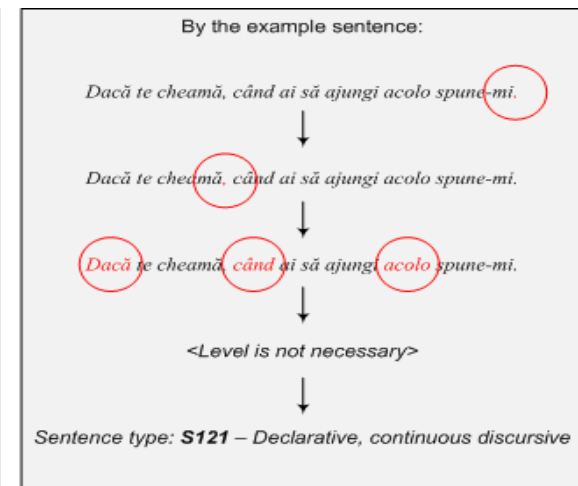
By the example sentence:

Dacă te cheamă, când ai să ajungi acolo spune-mi.

Dacă te cheamă, când ai să ajungi acolo spune-mi.

Dacă te cheamă, când ai să ajungi acolo spune-mi.

<Level is not necessary>

Sentence type: **S121** – Declarative, continuous discursive